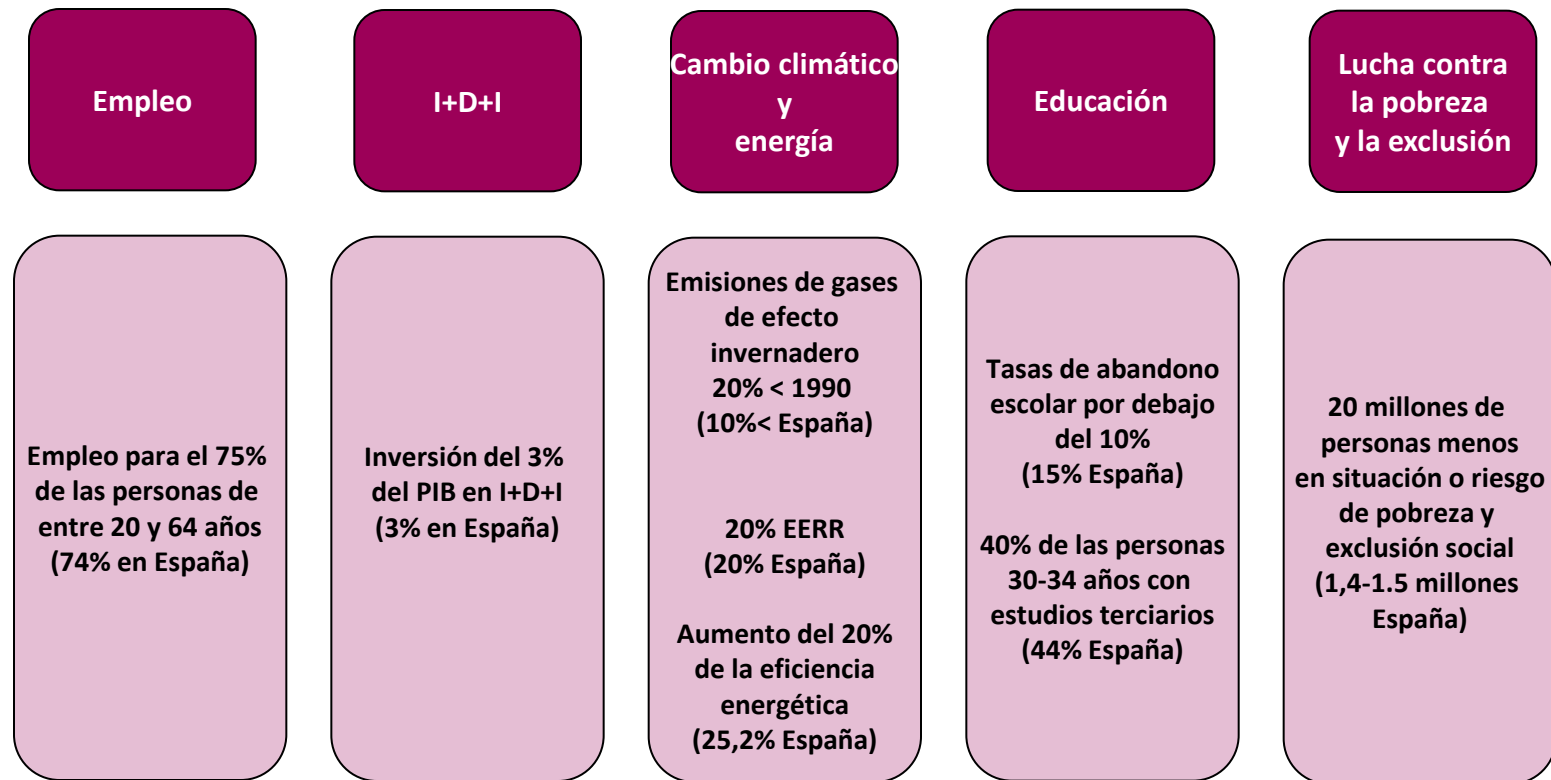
Empleo

I+D+I

Cambio climático y energía

Educación

Lucha contra la pobreza y la exclusión

Empleo para el 75% de las personas de entre 20 y 64 años (74% en España)

Inversión del 3% del PIB en I+D+I (3% en España)

Emisiones de gases de efecto invernadero 20% < 1990 (10%< España)

20% EERR (20% España)

Aumento del 20% de la eficiencia energética (25,2% España)

Tasas de abandono escolar por debajo del 10% (15% España)

40% de las personas 30-34 años con estudios terciarios (44% España)

20 millones de personas menos en situación o riesgo de pobreza y exclusión social (1,4-1.5 millones España)